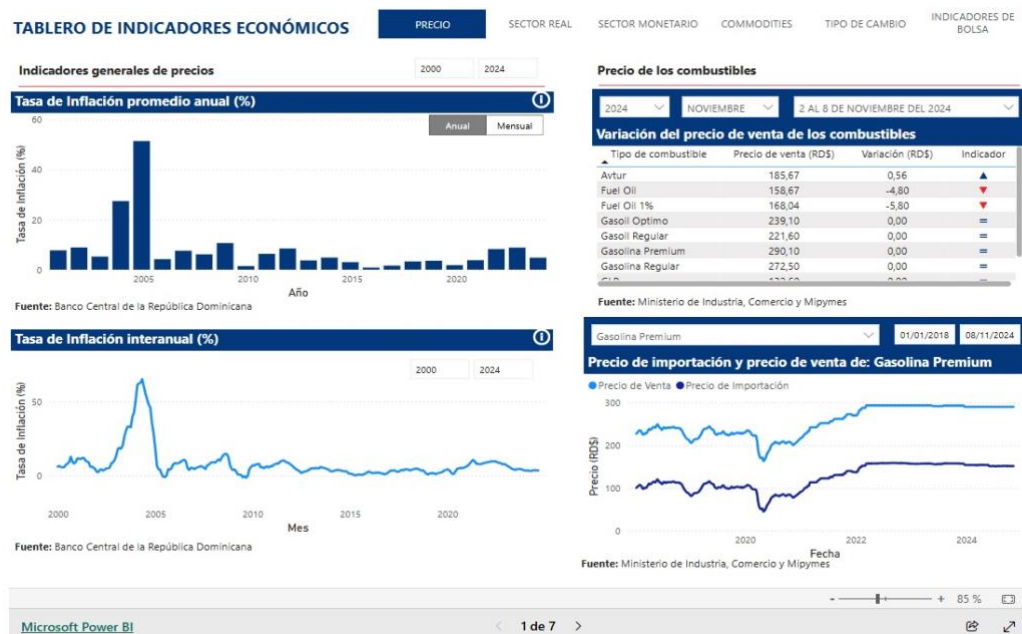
TABLERO DE INDICADORES ECONÓMICOS

PRECIO | SECTOR REAL | SECTOR MONETARIO | COMMODITIES | TIPO DE CAMBIO | INDICADORES DE BOLSA

Indicadores generales de precios

2000 | 2024

Tasa de Inflación promedio anual (%)

Anual | Mensual

60
40
20
0
Tasa de Inflación (%)
2005 2010 2015 2020
Año

Fuente: Banco Central de la República Dominicana

Tasa de Inflación interanual (%)

2000 | 2024

50
0
Tasa de Inflación (%)
2000 2005 2010 2015 2020
Mes

Fuente: Banco Central de la República Dominicana

Precio de los combustibles

2024 | NOVIEMBRE | 2 AL 8 DE NOVIEMBRE DEL 2024

Variación del precio de venta de los combustibles

| Tipo de combustible | Precio de venta (RD$) | Variación (RD$) | Indicador |
|---|---|---|---|
| Avtur | 185,67 | 0,56 | ▲ |
| Fuel Oil | 158,67 | -4,80 | ▼ |
| Fuel Oil 1% | 168,04 | -5,80 | ▼ |
| Gasoil Optimo | 239,10 | 0,00 | = |
| Gasoil Regular | 221,60 | 0,00 | = |
| Gasolina Premium | 290,10 | 0,00 | = |
| Gasolina Regular | 272,50 | 0,00 | = |
| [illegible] | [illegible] | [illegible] | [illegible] |

Fuente: Ministerio de Industria, Comercio y Mipymes

Gasolina Premium | 01/01/2018 | 08/11/2024

Precio de importación y precio de venta de: Gasolina Premium

Precio de Venta  Precio de Importación

300
200
100
0
Precio (RD$)
2020 2022 2024
Fecha

Fuente: Ministerio de Industria, Comercio y Mipymes

- + 85 %

Microsoft Power BI

1 de 7